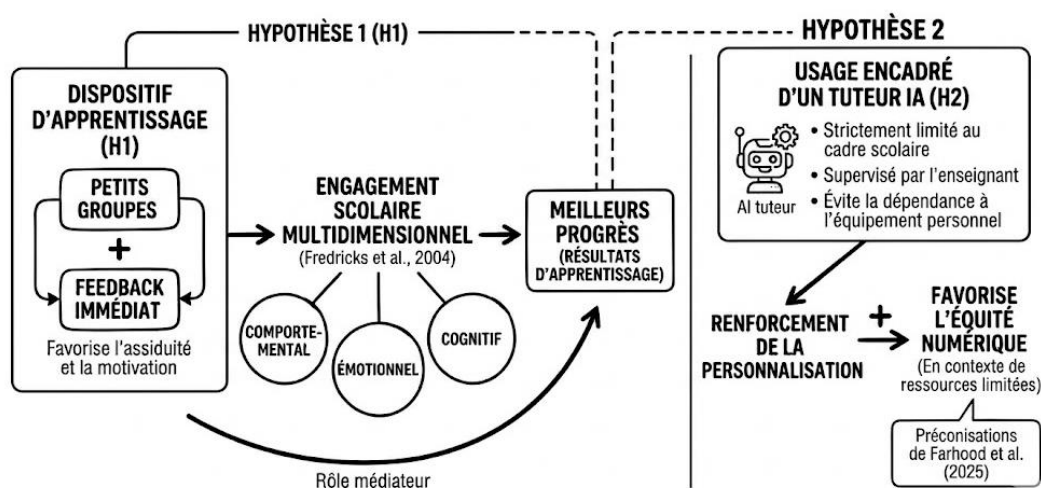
HYPOTHÈSE 1 (H1)

HYPOTHÈSE 2

DISPOSITIF D'APPRENTISSAGE (H1)

PETITS GROUPES

+

FEEDBACK IMMÉDIAT

Favorise l'assiduité et la motivation

ENGAGEMENT SCOLAIRE MULTIDIMENSIONNEL

(Fredricks et al., 2004)

COMPORTEMENTAL

ÉMOTIONNEL

COGNITIF

MEILLEURS PROGRÈS (RÉSULTATS D'APPRENTISSAGE)

Rôle médiateur

USAGE ENCADRÉ D'UN TUTEUR IA (H2)

Al tuteur

• Strictement limité au cadre scolaire
• Supervisé par l'enseignant
• Évite la dépendance à l'équipement personnel

RENFORCEMENT DE LA PERSONNALISATION

+

FAVORISE L'ÉQUITÉ NUMÉRIQUE

(En contexte de ressources limitées)

Préconisations de Farhood et al. (2025)